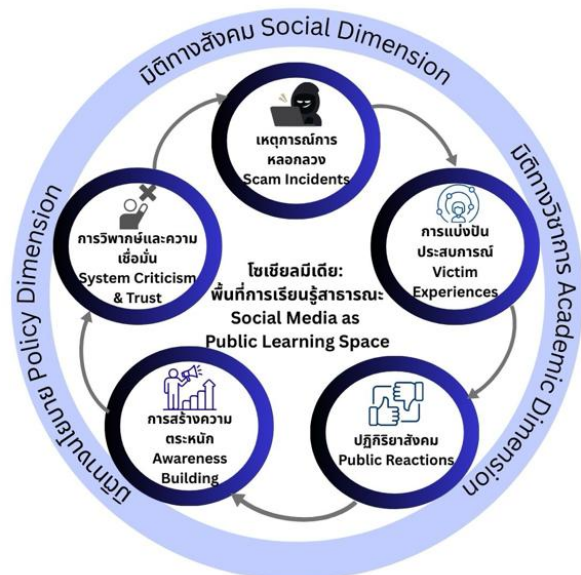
มิติทางสังคม Social Dimension

มิติทางวิชาการ Academic Dimension

มิติทางนโยบาย Policy Dimension

เหตุการณ์การหลอกลวง
Scam Incidents

การแบ่งปันประสบการณ์
Victim Experiences

ปฏิกิริยาสังคม
Public Reactions

การสร้างความตระหนัก
Awareness Building

การวิพากษ์และความเชื่อมั่น
System Criticism & Trust

โซเชียลมีเดีย:
พื้นที่การเรียนรู้สาธารณะ
Social Media as
Public Learning Space